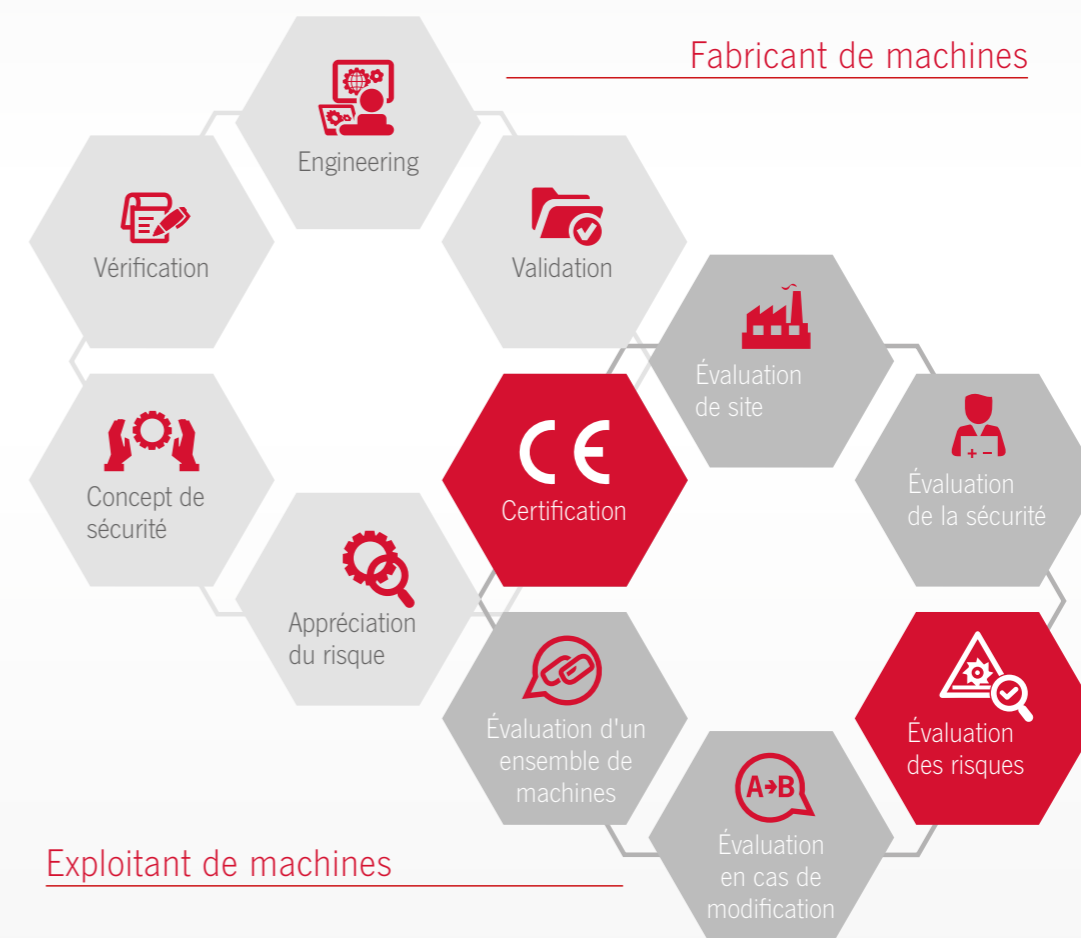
Fabricant de machines

Engineering

Vérification

Validation

Évaluation de site

Concept de sécurité

CE

Certification

Évaluation de la sécurité

Appréciation du risque

Évaluation d'un ensemble de machines

Évaluation des risques

A→B

Évaluation en cas de modification

Exploitant de machines